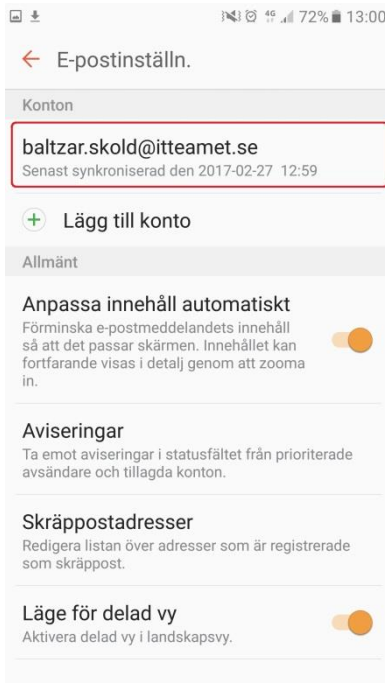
4G 72% 13:00

← E-postinställn.

Konton

baltzar.skold@itteamet.se
Senast synkroniserad den 2017-02-27 12:59

+ Lägg till konto

Allmänt

Anpassa innehåll automatiskt
Förminska e-postmeddelandets innehåll så att det passar skärmen. Innehållet kan fortfarande visas i detalj genom att zooma in.

Aviseringar
Ta emot aviseringar i statusfältet från prioriterade avsändare och tillagda konton.

Skräppostadresser
Redigera listan över adresser som är registrerade som skräppost.

Läge för delad vy
Aktivera delad vy i landskapsvy.